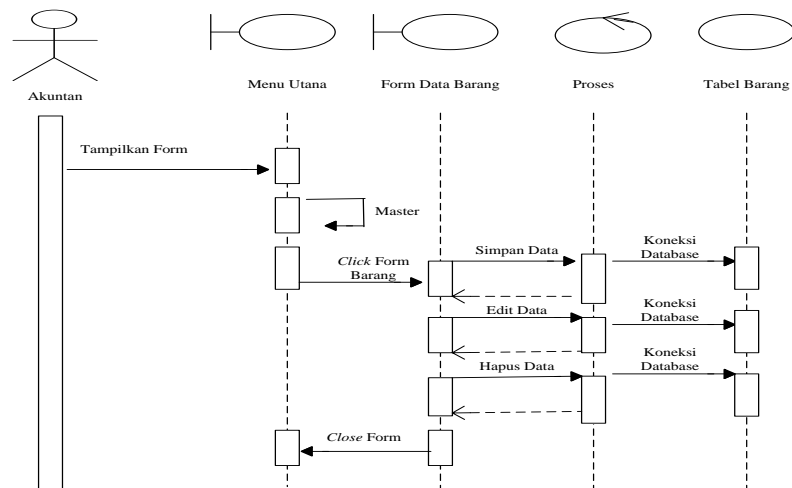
Akuntan

Menu Utana

Form Data Barang

Proses

Tabel Barang

Tampilkan Form

Master

Click Form Barang

Simpan Data

Koneksi Database

Edit Data

Koneksi Database

Hapus Data

Koneksi Database

Close Form